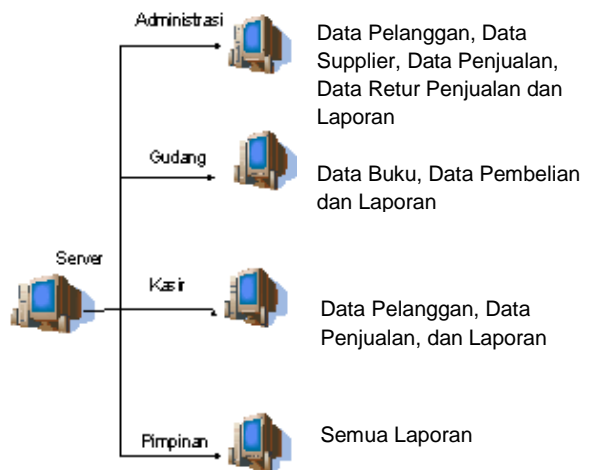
Administrasi

Data Pelanggan, Data Supplier, Data Penjualan, Data Retur Penjualan dan Laporan

Gudang

Data Buku, Data Pembelian dan Laporan

Server

Kasir

Data Pelanggan, Data Penjualan, dan Laporan

Pimpinan

Semua Laporan